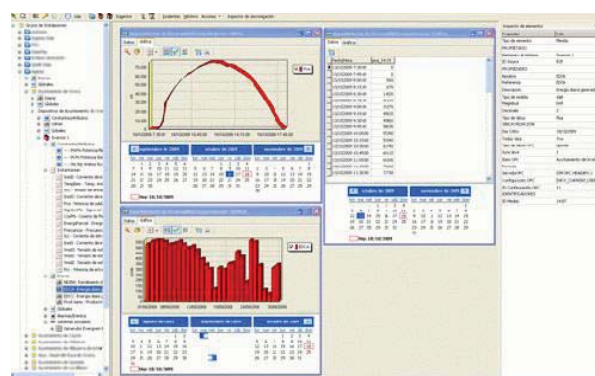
Espacio Diálogos Ventana Acceso Espacio de desvinculación

Datos Gráfico

septiembre de 2009
octubre de 2009
noviembre de 2009

Hoy 10/10/2009

Datos Gráfico

Datos Gráfico

octubre de 2009
noviembre de 2009

Hoy 10/10/2009

Hoy 10/10/2009

Inspector de elementos
Tipo de elemento Medida
PROPIEDADES
ID Fuente
PROPIEDADES
Nombre
Referencia
Descripción
Tipo de medida
Magnitud
Decimales
Tipo de datos
UBICACIÓN
Servidor
Configuración
ID Medida